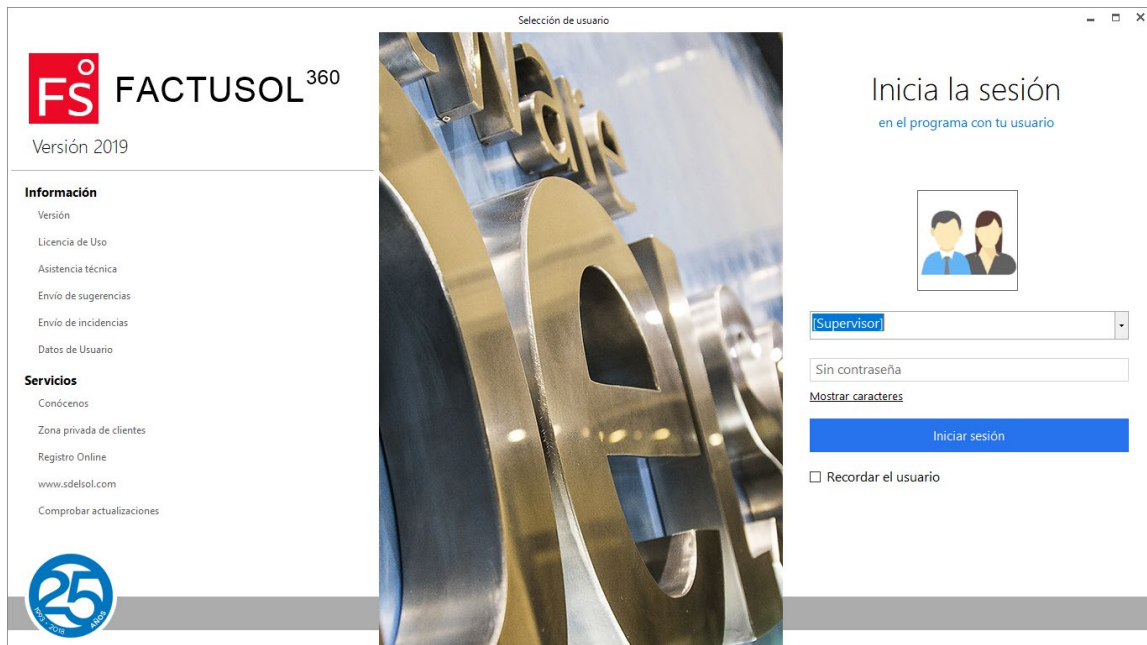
Selección de usuario

FS FACTUSOL$^{360}$

Versión 2019

Información

Versión

Licencia de Uso

Asistencia técnica

Envío de sugerencias

Envío de incidencias

Datos de Usuario

Servicios

Conócenos

Zona privada de clientes

Registro Online

www.sdelsol.com

Comprobar actualizaciones

25
1993 - 2018 AÑOS

Inicia la sesión

en el programa con tu usuario

[Supervisor]

Sin contraseña

Mostrar caracteres

Iniciar sesión

☐ Recordar el usuario